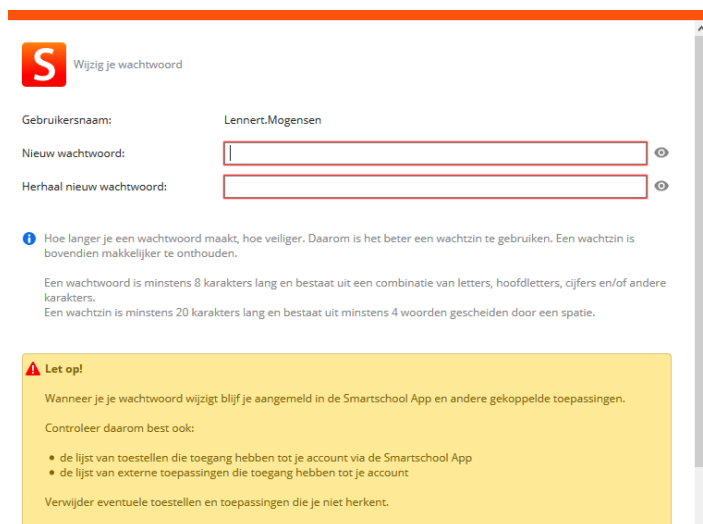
S Wijzig je wachtwoord

Gebruikersnaam: Lennert.Mogensen

Nieuw wachtwoord:

Herhaal nieuw wachtwoord:

Hoe langer je een wachtwoord maakt, hoe veiliger. Daarom is het beter een wachtzin te gebruiken. Een wachtzin is bovendien makkelijker te onthouden.

Een wachtwoord is minstens 8 karakters lang en bestaat uit een combinatie van letters, hoofdletters, cijfers en/of andere karakters.
Een wachtzin is minstens 20 karakters lang en bestaat uit minstens 4 woorden gescheiden door een spatie.

Let op!

Wanneer je je wachtwoord wijzigt blijf je aangemeld in de Smartschool App en andere gekoppelde toepassingen.

Controleer daarom best ook:

• de lijst van toestellen die toegang hebben tot je account via de Smartschool App
• de lijst van externe toepassingen die toegang hebben tot je account

Verwijder eventuele toestellen en toepassingen die je niet herkent.